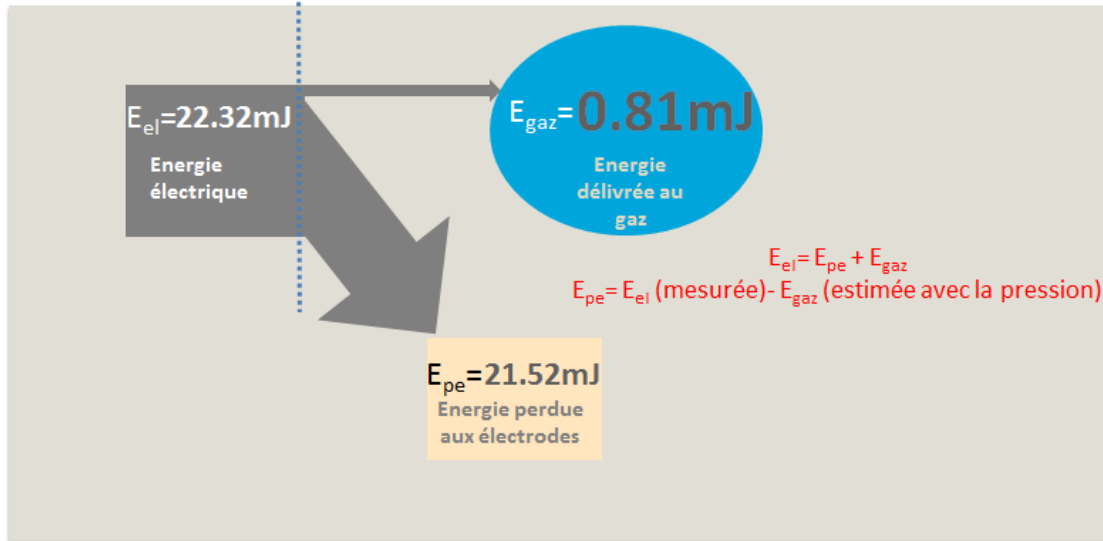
$E_{el}$=22.32mJ

Energie électrique

$E_{gaz}$=0.81mJ

Energie délivrée au gaz

$E_{el}= E_{pe} + E_{gaz}$

$E_{pe}= E_{el}$ (mesurée)- $E_{gaz}$ (estimée avec la pression)

$E_{pe}$=21.52mJ

Energie perdue aux électrodes